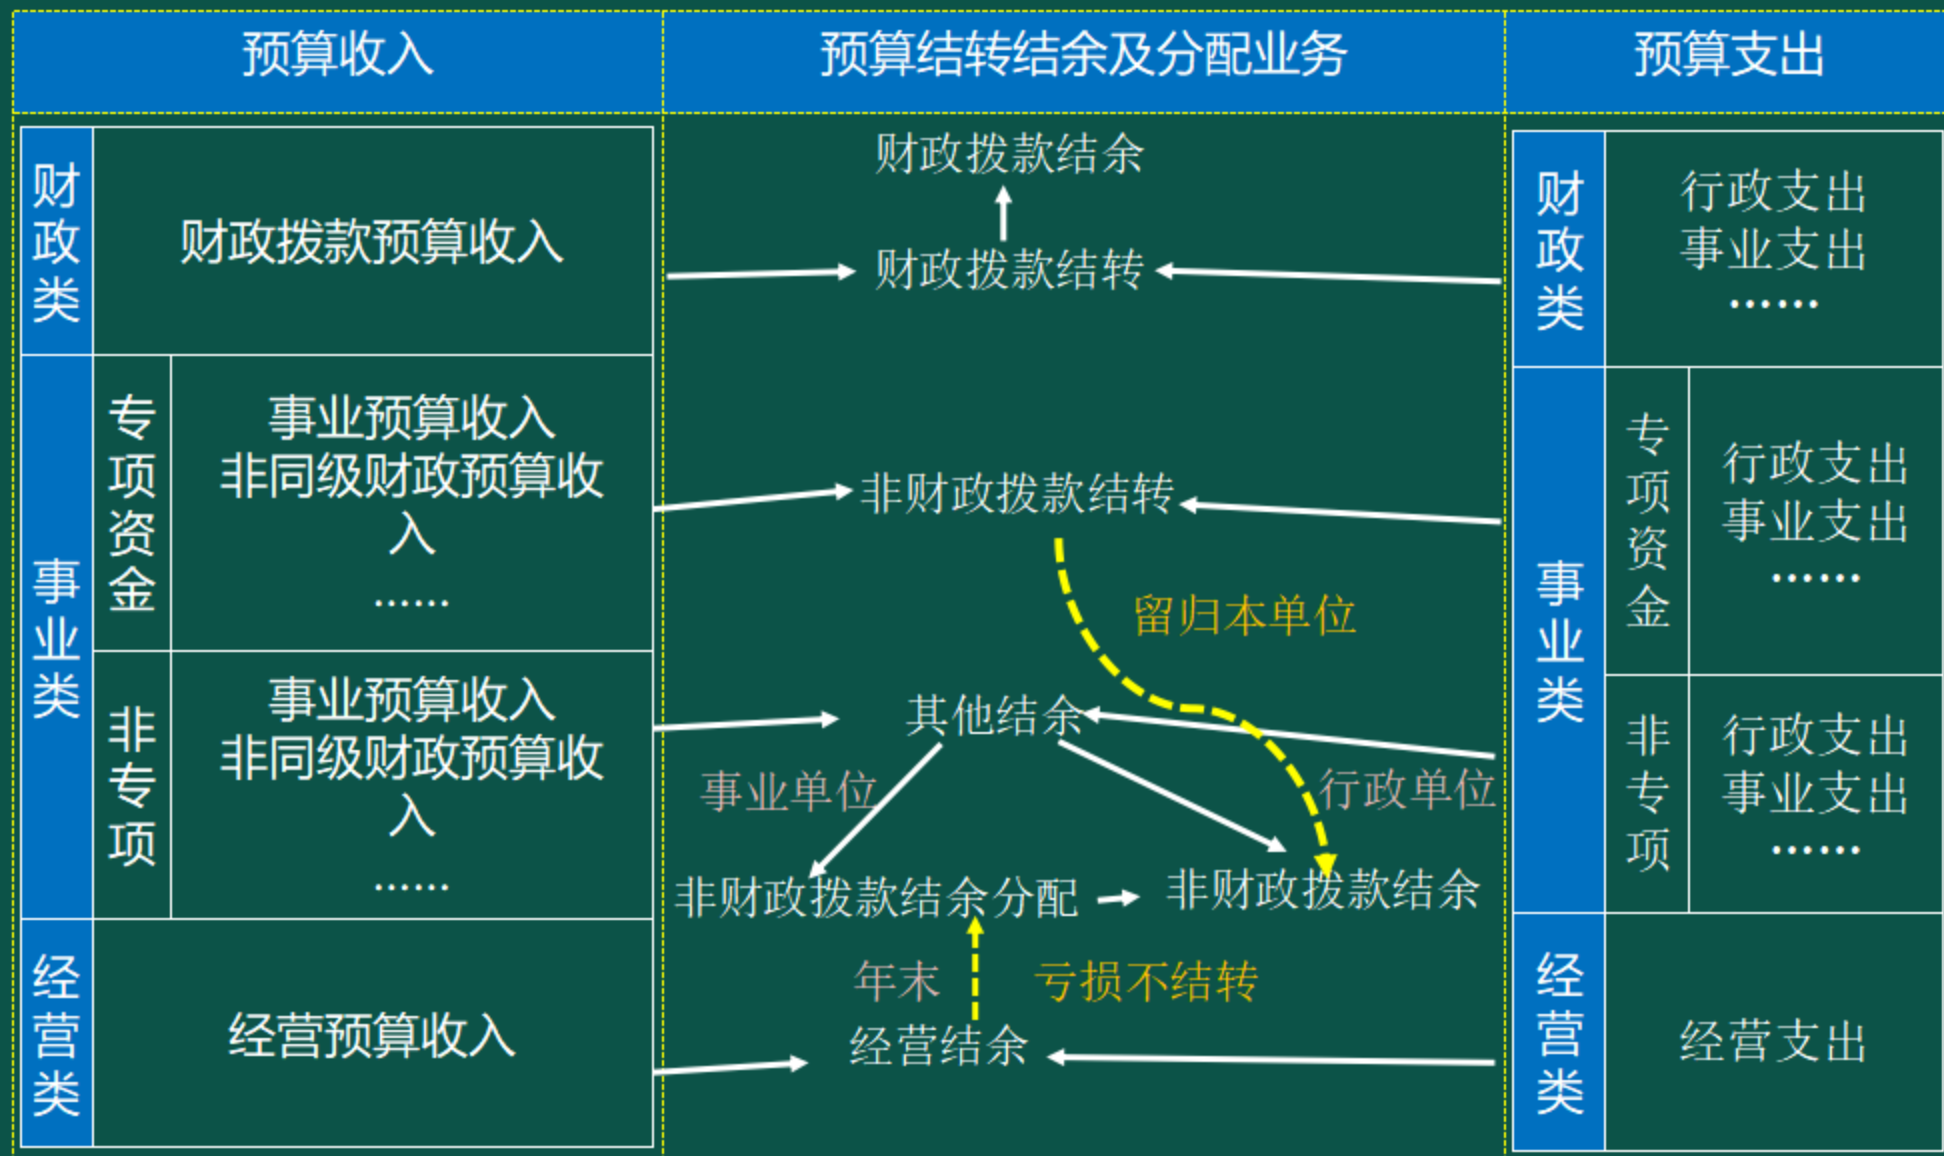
预算收入

预算结转结余及分配业务

预算支出

财政类

财政拨款预算收入

事业类

专项资金

事业预算收入
非同级财政预算收入
……

非专项

事业预算收入
非同级财政预算收入
……

经营类

经营预算收入

财政拨款结余

财政拨款结转

非财政拨款结转

留归本单位

其他结余

事业单位

行政单位

非财政拨款结余分配

非财政拨款结余

年末

亏损不结转

经营结余

财政类

行政支出
事业支出
……

事业类

专项资金

行政支出
事业支出
……

非专项

行政支出
事业支出
……

经营类

经营支出